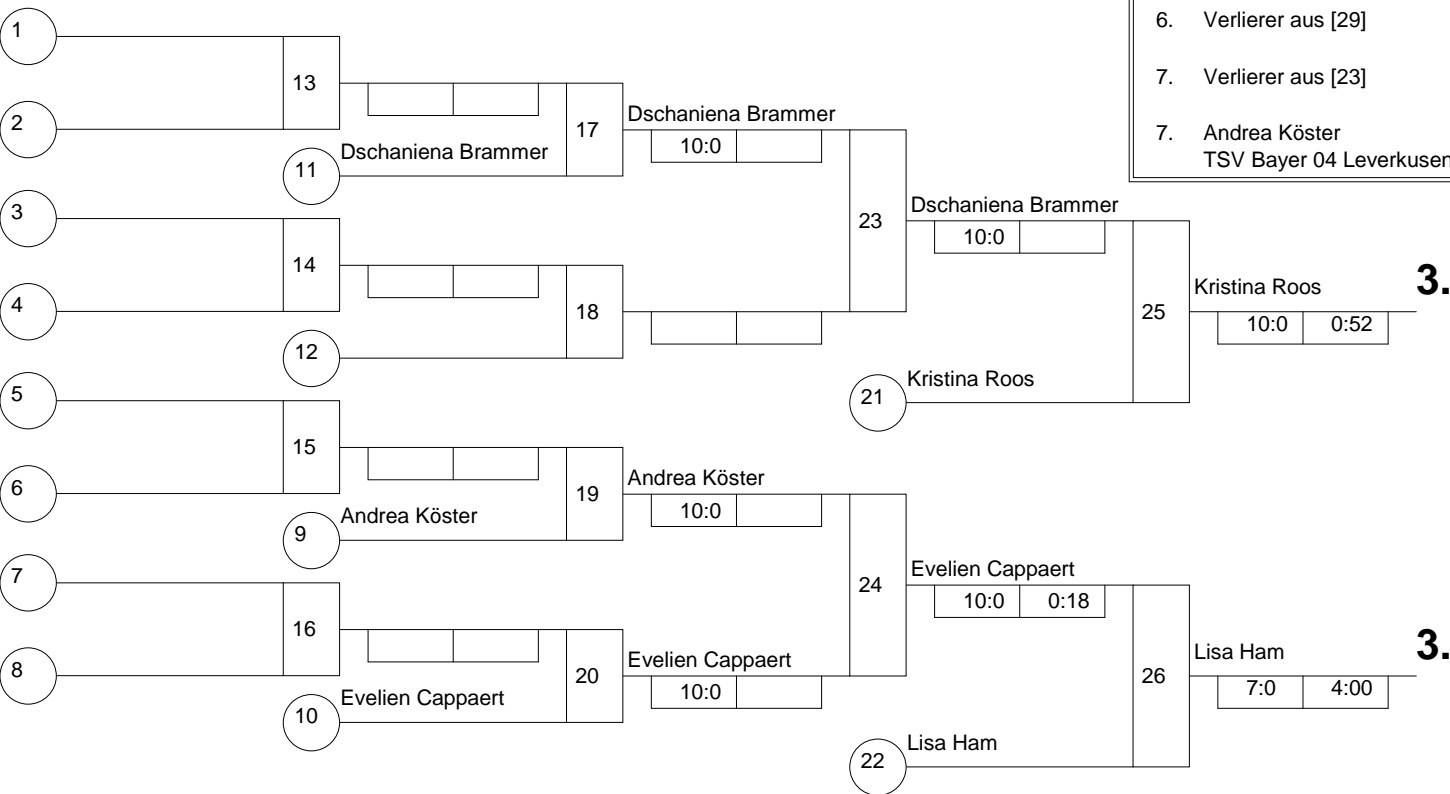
6. Verlierer aus [29]

7. Verlierer aus [23]

7. Andrea Köster
TSV Bayer 04 Leverkusen

1
2
13
11 Dschaniena Brammer
17
Dschaniena Brammer
10:0
3
4
14
12
18
23
Dschaniena Brammer
10:0
25
Kristina Roos
10:0 | 0:52
3.
21 Kristina Roos
5
6
15
9 Andrea Köster
19
Andrea Köster
10:0
7
8
16
10 Evelien Cappaert
20
Evelien Cappaert
10:0
24
Evelien Cappaert
10:0 | 0:18
26
Lisa Ham
7:0 | 4:00
3.
22 Lisa Ham